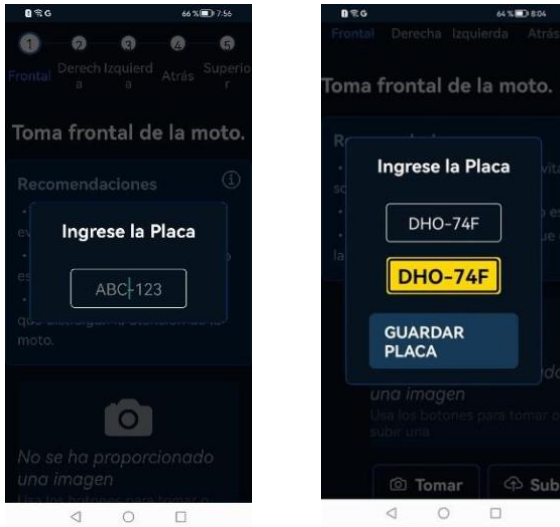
66 % 7:56

1 2 3 4 5

Frontal Derecha Izquierda Atrás Superior

Toma frontal de la moto.

Recomendaciones

ev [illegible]

es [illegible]

que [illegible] moto.

Ingrese la Placa

ABC-123

No se ha proporcionado una imagen

Usa los botones para tomar o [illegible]

64 % 8:04

Frontal Derecha Izquierda Atrás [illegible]

Toma frontal de la moto.

Ingrese la Placa

DHO-74F

DHO-74F

GUARDAR PLACA

una imagen

Usa los botones para tomar o subir una

Tomar

Sub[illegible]